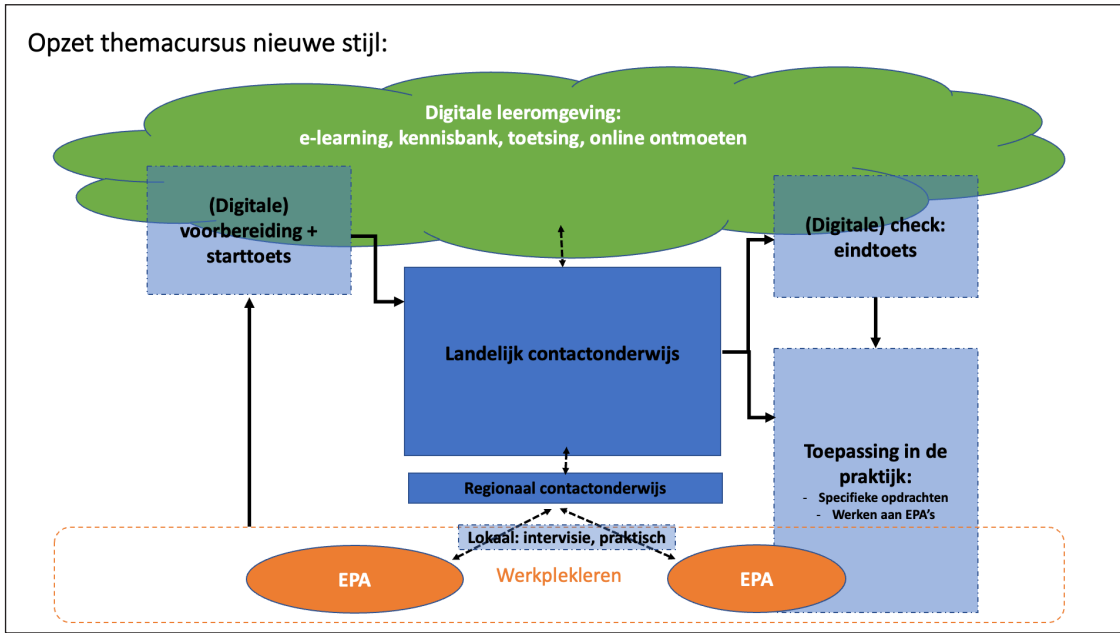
Opzet themacursus nieuwe stijl:

Digitale leeromgeving:
e-learning, kennisbank, toetsing, online ontmoeten

(Digitale) voorbereiding + starttoets

(Digitale) check: eindtoets

Landelijk contactonderwijs

Toepassing in de praktijk:
- Specifieke opdrachten
- Werken aan EPA's

Regionaal contactonderwijs

Lokaal: intervisie, praktisch

EPA

Werkplekleren

EPA